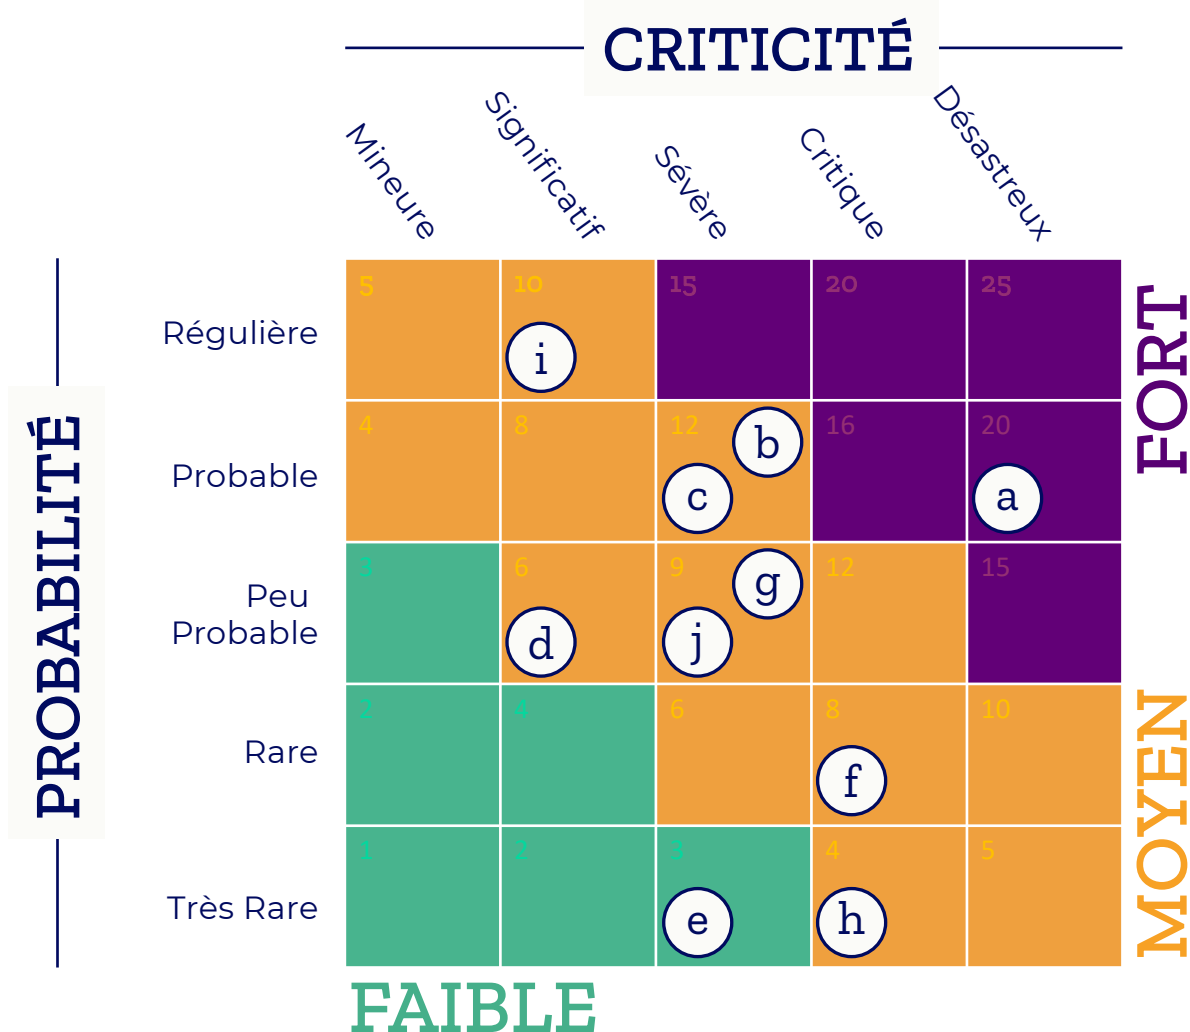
CRITICITÉ

Mineure
Significatif
Sévère
Critique
Désastreux

PROBABILITÉ

| | Mineure | Significatif | Sévère | Critique | Désastreux |
|---|---|---|---|---|---|
| Régulière | 5 | 10 i | 15 | 20 | 25 |
| Probable | 4 | 8 | 12 b c | 16 | 20 a |
| Peu Probable | 3 | 6 d | 9 g j | 12 | 15 |
| Rare | 2 | 4 | 6 | 8 f | 10 |
| Très Rare | 1 | 2 | 3 e | 4 h | 5 |

FORT
MOYEN
FAIBLE